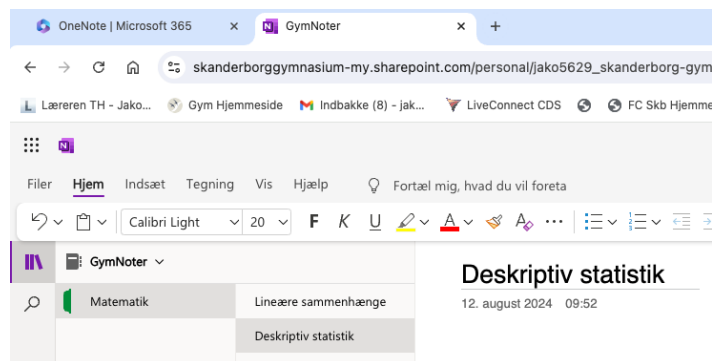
OneNote | Microsoft 365 ×
GymNoter ×
+

skanderborggymnasium-my.sharepoint.com/personal/jako5629_skanderborg-gym

Læreren TH - Jako... Gym Hjemmeside Indbakke (8) - jak... LiveConnect CDS FC Skb Hjemme

Filer Hjem Indsæt Tegning Vis Hjælp Fortæl mig, hvad du vil foreta

Calibri Light 20 F K U A

GymNoter

Matematik

Lineære sammenhænge

Deskriptiv statistik

Deskriptiv statistik

12. august 2024 09:52